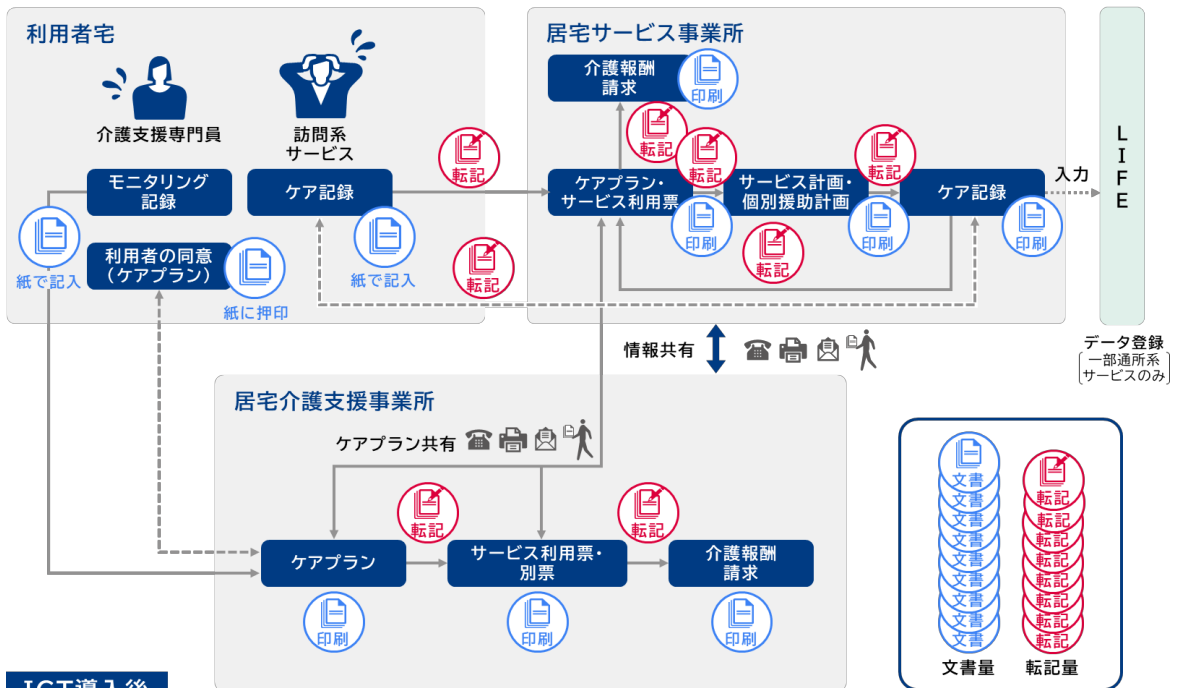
利用者宅

介護支援専門員

訪問系サービス

モニタリング記録

ケア記録

紙で記入

利用者の同意（ケアプラン）

紙に押印

紙で記入

転記

転記

居宅サービス事業所

介護報酬請求

印刷

転記

転記

ケアプラン・サービス利用票

サービス計画・個別援助計画

転記

ケア記録

入力

印刷

印刷

印刷

転記

L
I
F
E

データ登録
一部通所系サービスのみ

情報共有

居宅介護支援事業所

ケアプラン共有

転記

転記

ケアプラン

サービス利用票・別票

介護報酬請求

印刷

印刷

印刷

文書
文書
文書
文書
文書
文書
文書
文書
文書

文書量

転記
転記
転記
転記
転記
転記
転記
転記
転記

転記量

ICT導入後